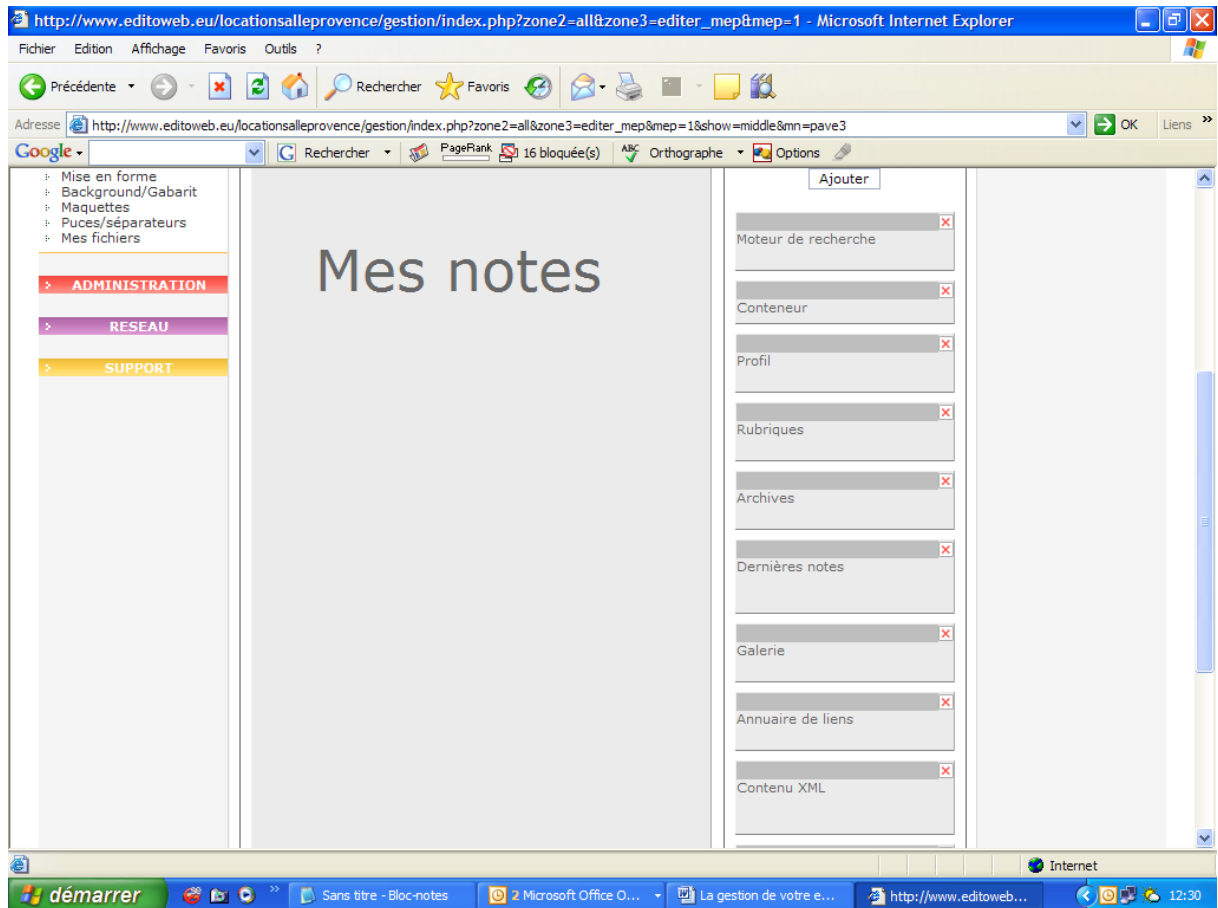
http://www.editoweb.eu/locationsalleprovence/gestion/index.php?zone2=all&zone3=editer_mep&mep=1 - Microsoft Internet Explorer

Fichier Edition Affichage Favoris Outils ?

Précédente Rechercher Favoris

Adresse http://www.editoweb.eu/locationsalleprovence/gestion/index.php?zone2=all&zone3=editer_mep&mep=1&show=middle&mn=pave3 OK Liens

Google Rechercher PageRank 16 bloquée(s) Orthographe Options

Mise en forme
Background/Gabarit
Maquettes
Puces/séparateurs
Mes fichiers

ADMINISTRATION

RESEAU

SUPPORT

Mes notes

Ajouter

Moteur de recherche

Conteneur

Profil

Rubriques

Archives

Dernières notes

Galerie

Annuaire de liens

Contenu XML

Internet

démarrer Sans titre - Bloc-notes 2 Microsoft Office O... La gestion de votre e... http://www.editoweb... 12:30